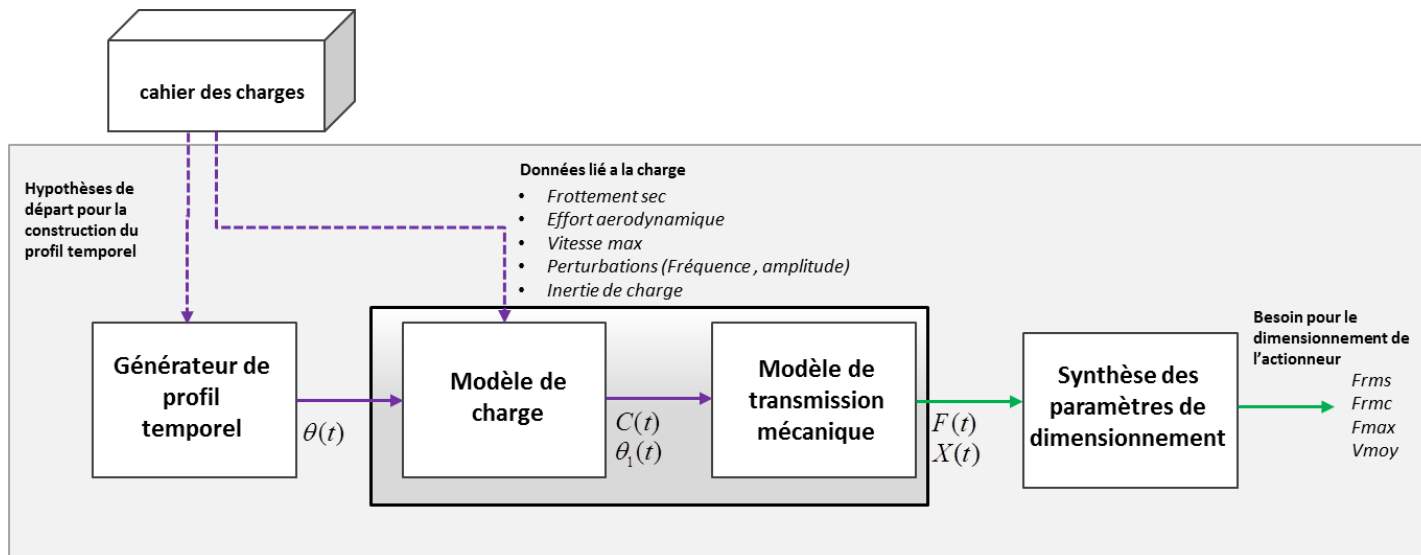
cahier des charges

Hypothèses de départ pour la construction du profil temporel

Données lié a la charge
- Frottement sec
- Effort aerodynamique
- Vitesse max
- Perturbations (Fréquence , amplitude)
- Inertie de charge

Générateur de profil temporel

$\theta(t)$

Modèle de charge

$C(t)$
$\theta_1(t)$

Modèle de transmission mécanique

$F(t)$
$X(t)$

Synthèse des paramètres de dimensionnement

Besoin pour le dimensionnement de l'actionneur

Frms
Frmc
Fmax
Vmoy